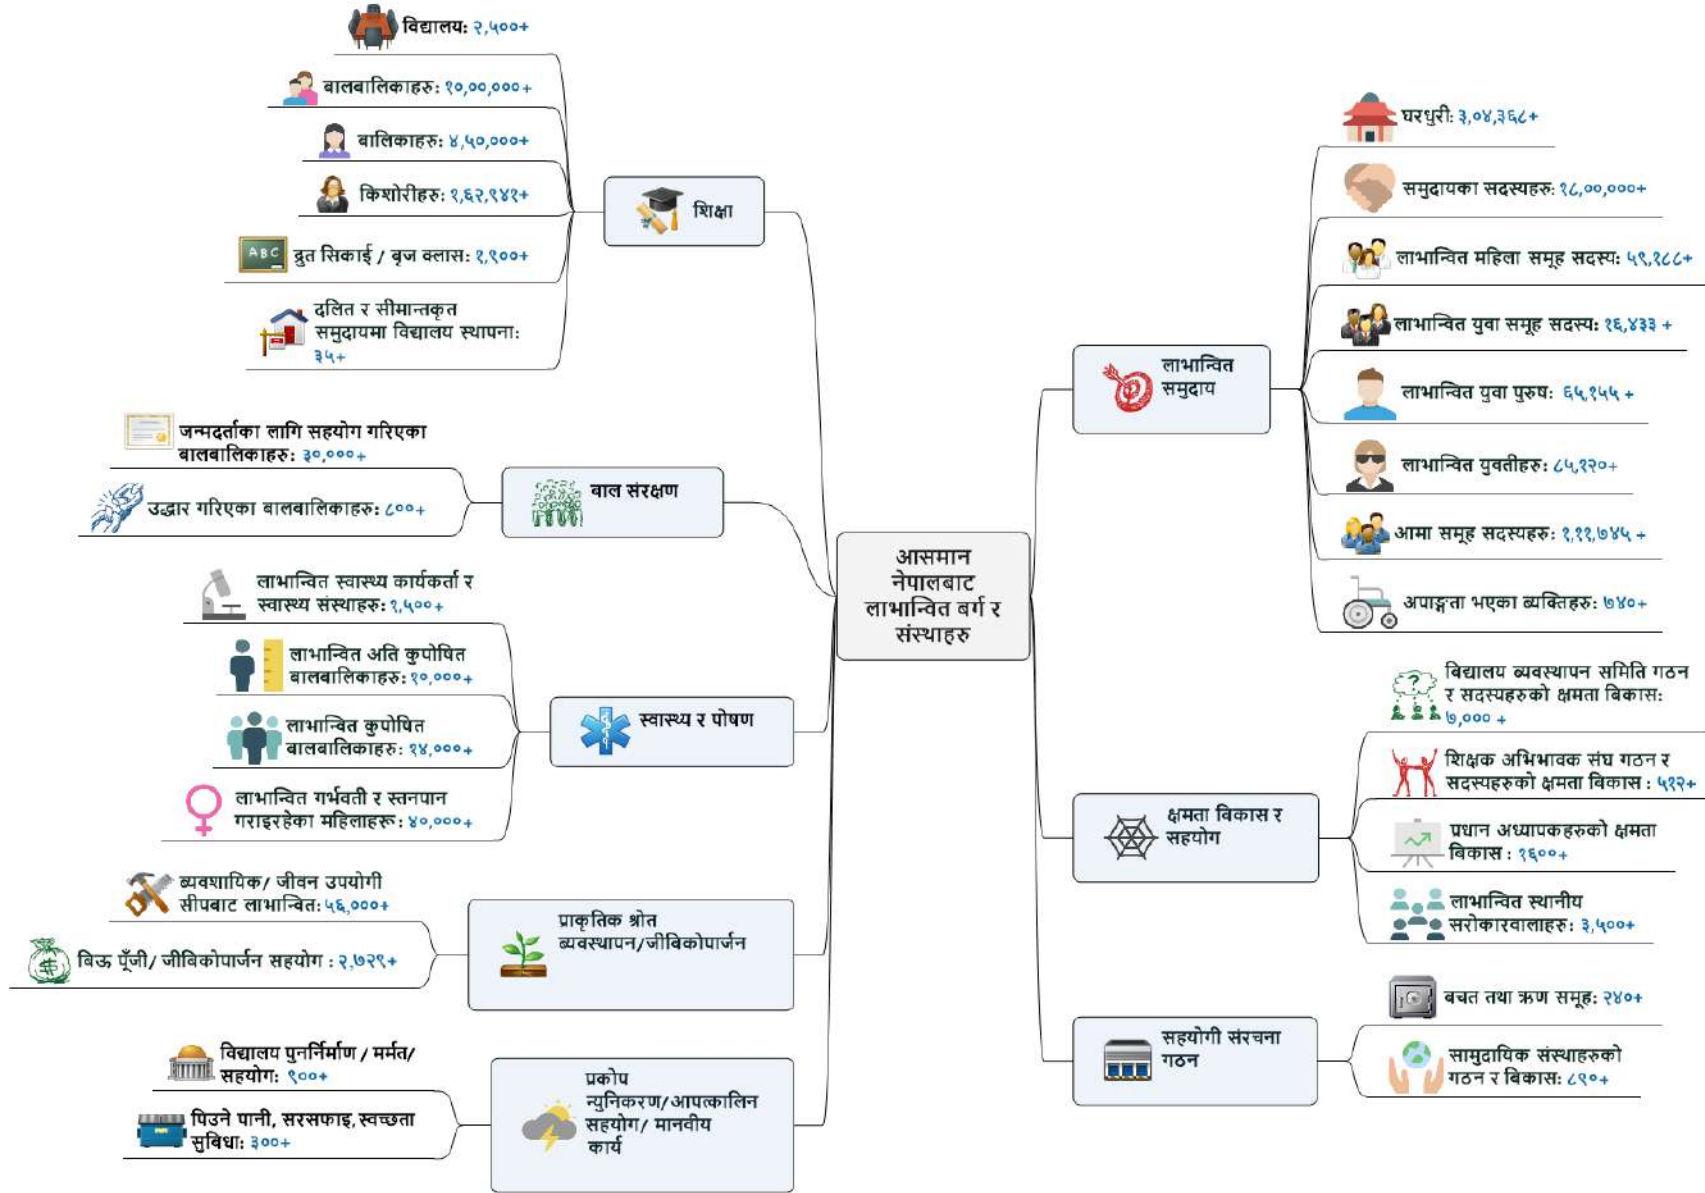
आसमान नेपालबाट लाभान्वित बर्ग र संस्थाहरु

शिक्षा

विद्यालय: २,५००+

बालबालिकाहरु: १०,००,०००+

बालिकाहरु: ४,५०,०००+

किशोरीहरु: १,६२,९४१+

द्रुत सिकाई / बृज क्लास: १,९००+

दलित र सीमान्तकृत समुदायमा विद्यालय स्थापना: ३५+

बाल संरक्षण

जन्मदर्ताका लागि सहयोग गरिएका बालबालिकाहरु: ३०,०००+

उद्धार गरिएका बालबालिकाहरु: ८००+

स्वास्थ्य र पोषण

लाभान्वित स्वास्थ्य कार्यकर्ता र स्वास्थ्य संस्थाहरु: १,५००+

लाभान्वित अति कुपोषित बालबालिकाहरु: १०,०००+

लाभान्वित कुपोषित बालबालिकाहरु: १४,०००+

लाभान्वित गर्भवती र स्तनपान गराइरहेका महिलाहरु: ४०,०००+

प्राकृतिक श्रोत व्यवस्थापन/जीविकोपार्जन

व्यवशायिक/ जीवन उपयोगी सीपबाट लाभान्वित: ५६,०००+

बिऊ पूँजी/ जीविकोपार्जन सहयोग : २,७२९+

प्रकोप न्युनिकरण/आपत्कालिन सहयोग/ मानवीय कार्य

विद्यालय पुनर्निर्माण / मर्मत/ सहयोग: ९००+

पिउने पानी, सरसफाइ, स्वच्छता सुविधा: ३००+

लाभान्वित समुदाय

घरधुरी: ३,०४,३६८+

समुदायका सदस्यहरु: १८,००,०००+

लाभान्वित महिला समूह सदस्य: ५९,१८८+

लाभान्वित युवा समूह सदस्य: १६,४३३ +

लाभान्वित युवा पुरुष: ६५,१५५ +

लाभान्वित युवतीहरु: ८५,१२०+

आमा समूह सदस्यहरु: १,११,७४५ +

अपाङ्गता भएका व्यक्तिहरु: ७४०+

क्षमता विकास र सहयोग

विद्यालय व्यवस्थापन समिति गठन र सदस्यहरुको क्षमता विकास: ७,००० +

शिक्षक अभिभावक संघ गठन र सदस्यहरुको क्षमता विकास : ५१२+

प्रधान अध्यापकहरुको क्षमता विकास : १६००+

लाभान्वित स्थानीय सरोकारवालाहरु: ३,५००+

सहयोगी संरचना गठन

बचत तथा ऋण समूह: २४०+

सामुदायिक संस्थाहरुको गठन र विकास: ८९०+